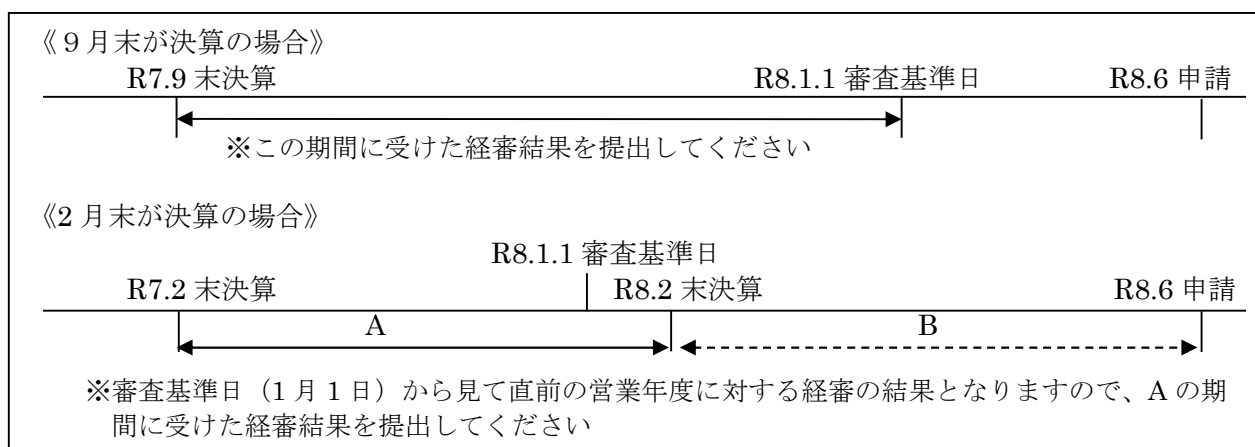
《9 月末が決算の場合》

R7.9 末決算

R8.1.1 審査基準日

R8.6 申請

※この期間に受けた経審結果を提出してください

《2 月末が決算の場合》

R8.1.1 審査基準日

R7.2 末決算

R8.2 末決算

R8.6 申請

A

B

※審査基準日（1 月 1 日）から見て直前の営業年度に対する経審の結果となりますので、A の期間に受けた経審結果を提出してください